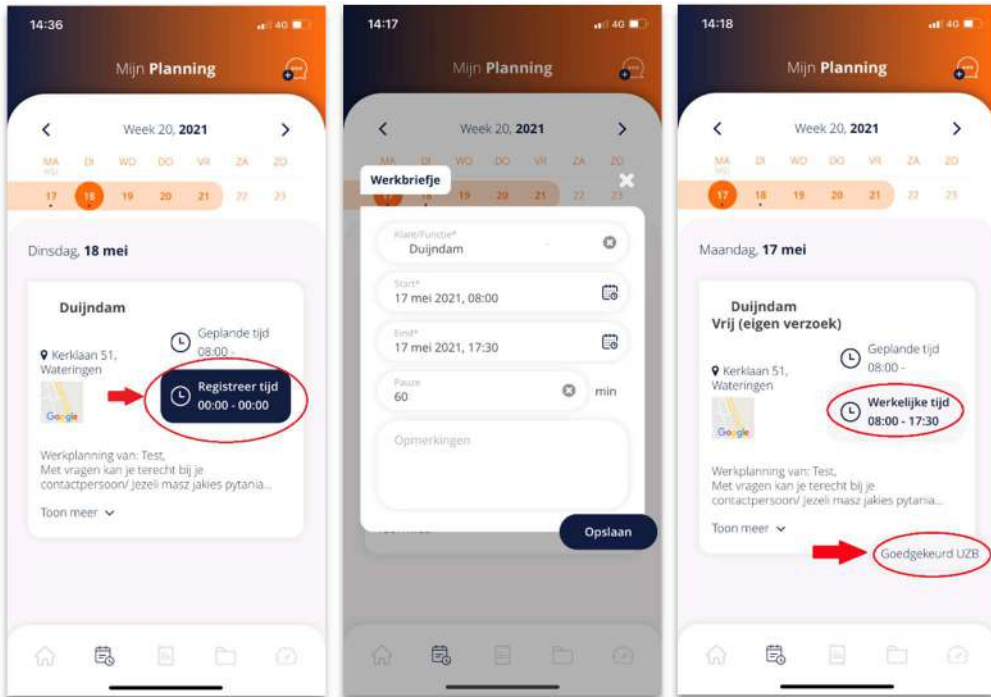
14:36
4G

Mijn Planning

Week 20, 2021

MA DI WO DO VR ZA ZO

17 18 19 20 21 22 23

Dinsdag, 18 mei

Duijndam

Kerklaan 51, Wateringen

Geplande tijd
08:00 -

Registreer tijd
00:00 - 00:00

Google

Werkplanning van: Test,
Met vragen kan je terecht bij je contactpersoon/ Jezeli masz jakies pytania...

Toon meer

14:17
4G

Mijn Planning

Week 20, 2021

MA DI WO DO VR ZA ZO

17 18 19 20 21 22 23

Werkbriefje

Klant/Functie*
Duijndam

Start*
17 mei 2021, 08:00

Eind*
17 mei 2021, 17:30

Pauze
60
min

Opmerkingen

Opslaan

14:18
4G

Mijn Planning

Week 20, 2021

MA DI WO DO VR ZA ZO

17 18 19 20 21 22 23

Maandag, 17 mei

Duijndam
Vrij (eigen verzoek)

Kerklaan 51, Wateringen

Geplande tijd
08:00 -

Werkelijke tijd
08:00 - 17:30

Google

Werkplanning van: Test,
Met vragen kan je terecht bij je contactpersoon/ Jezeli masz jakies pytania...

Toon meer

Goedgekeurd UZB